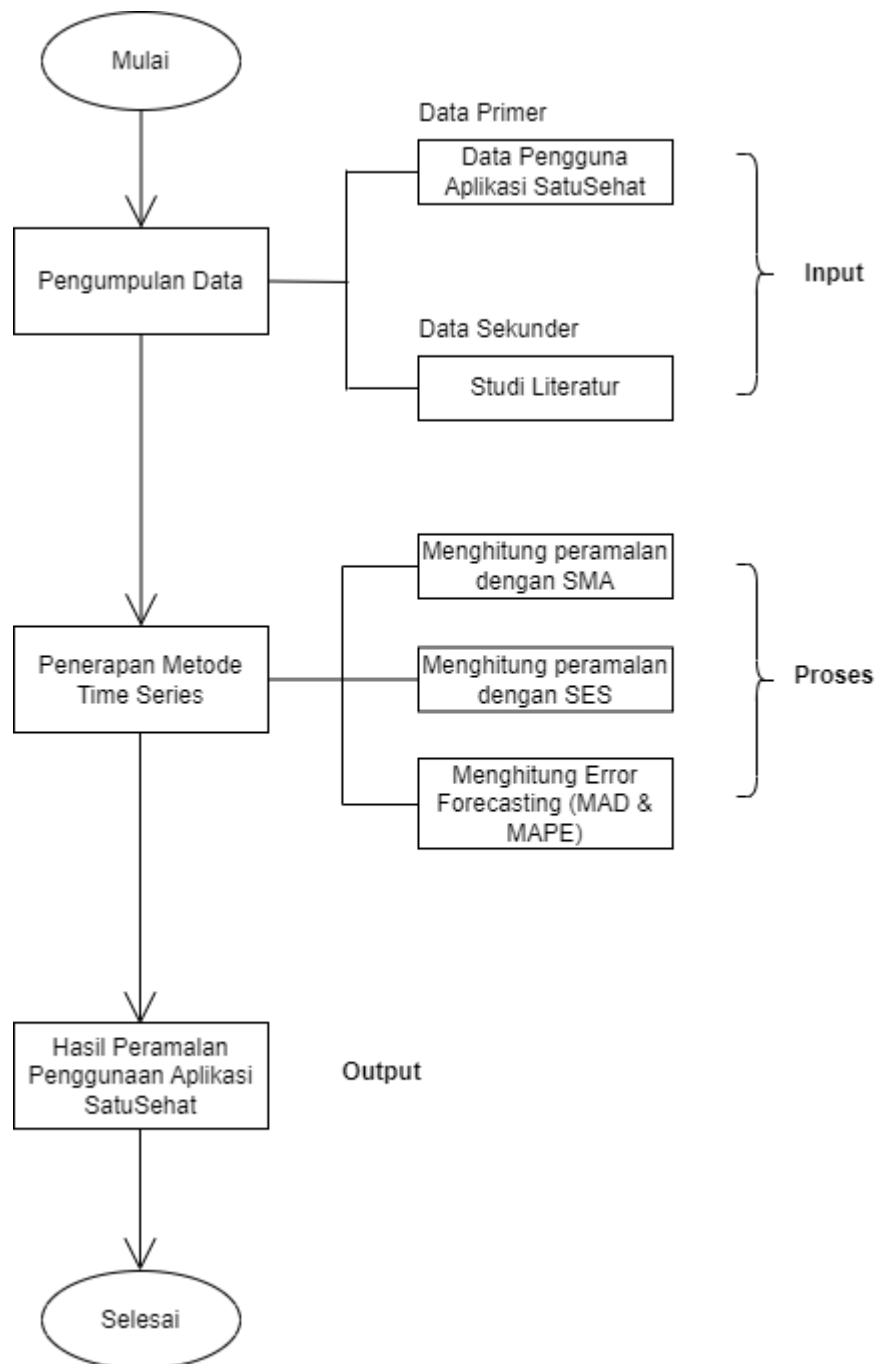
Mulai

Data Primer

Data Pengguna Aplikasi SatuSehat

Pengumpulan Data

Input

Data Sekunder

Studi Literatur

Menghitung peramalan dengan SMA

Penerapan Metode Time Series

Menghitung peramalan dengan SES

Proses

Menghitung Error Forecasting (MAD & MAPE)

Hasil Peramalan Penggunaan Aplikasi SatuSehat

Output

Selesai